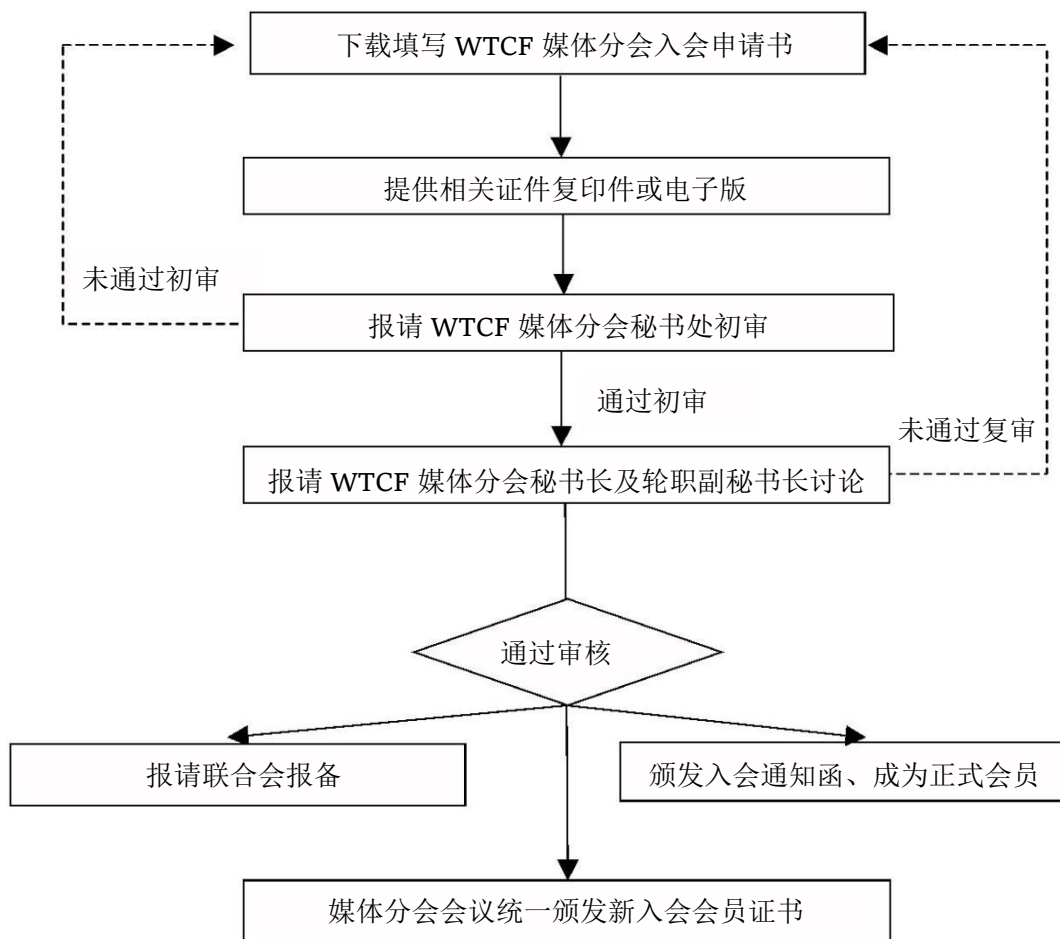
下载填写 WTCF 媒体分会入会申请书

提供相关证件复印件或电子版

未通过初审

报请 WTCF 媒体分会秘书处初审

通过初审

未通过复审

报请 WTCF 媒体分会秘书长及轮职副秘书长讨论

通过审核

报请联合会报备

颁发入会通知函、成为正式会员

媒体分会会议统一颁发新入会会员证书